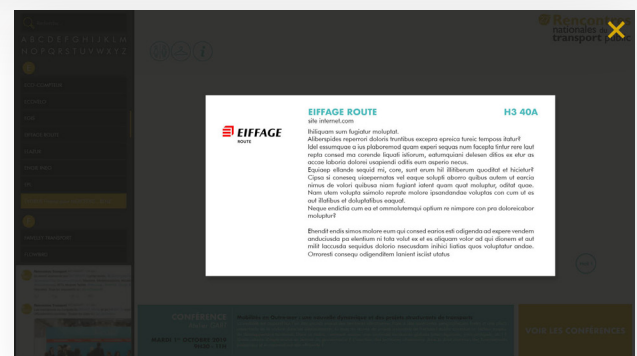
EIFFAGE ROUTE

H3 40A

site internet.com

EIFFAGE
ROUTE

Ihiliquam sum fugiatur moluptat.
Aliberspides reperrori doloris truntibus excepra epreica tureic temposs itatur? Idel essumquae a ius plaboremod quam experi sequas num facepta tintur rere laut repta consed ma corende liquati iatium, estumquiani delesen ditios ex etur as accae laboria dolorei usapiendi odilis eum asperio necus.
Equiaep ellande sequid mi, core, sunt erum hil illiiberum quoditat et hiciatur? Cipsa si consequ uiaepernatas vel eaque solupti aborro quibus autem ut earcia nimus de volori quibusa niam fugiant iatent quam quat moluptur, oditat quae. Nam utem volupta asimolo reprate molore ipsandandae voluptas cum ut es aut illatibus et doluptatibus eaquaf.
Neque endictia cum ea et ommolutemqui optium re nimpore con pra doloreicabor moluptur?

Ehendit endis simos molore eum qui consed earios esti odigenda ad expere vendem anduciusda pa elentium ni tota volut ex et es aliquam volor ad qui dionem et aut milit laccusda sequidus doloria necusdam inihici listias quos voluptatur andae. Orroresti consequ odigenditem lanient iscüst utatus

VOIR LES CONFÉRENCES